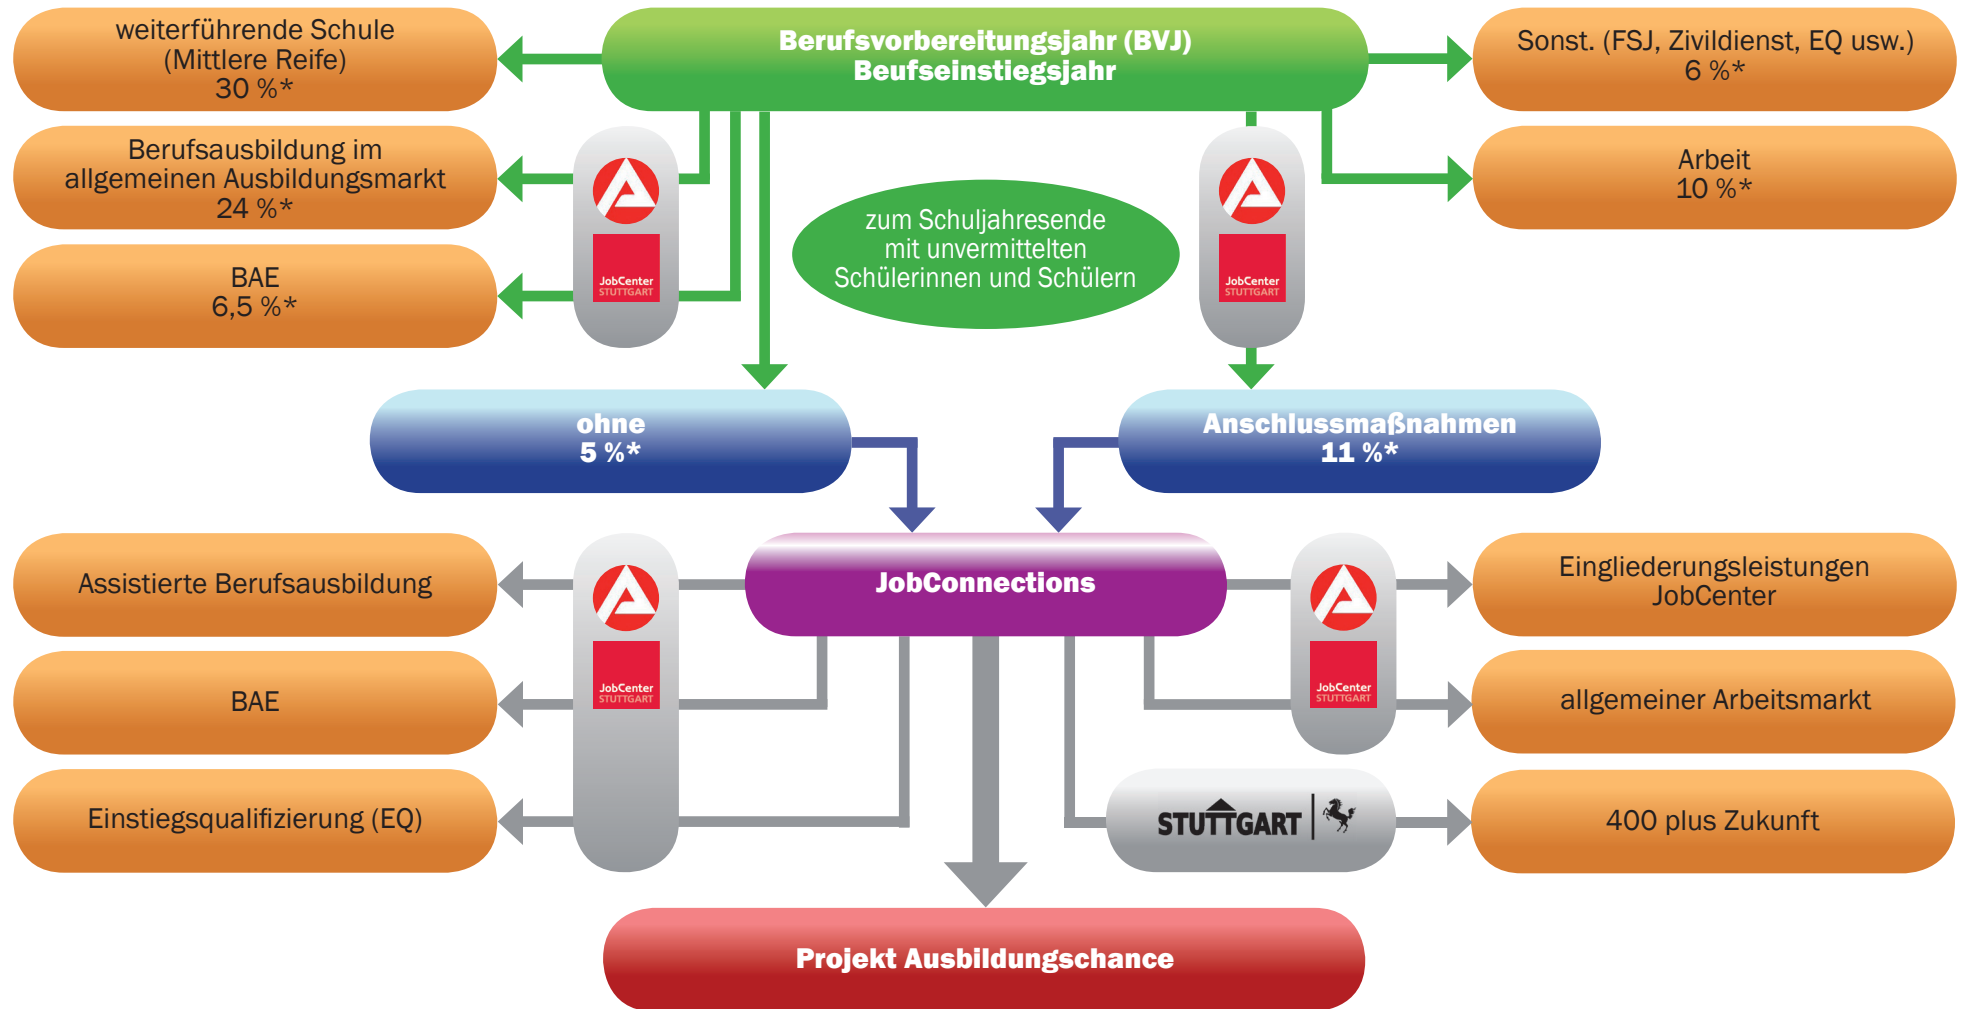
weiterführende Schule
(Mittlere Reife)
30 %*

Berufsvorbereitungsjahr (BVJ)
Beufseinstiegsjahr

Sonst. (FSJ, Zivildienst, EQ usw.)
6 %*

Berufsausbildung im allgemeinen Ausbildungsmarkt
24 %*

Arbeit
10 %*

BAE
6,5 %*

JobCenter STUTTGART

zum Schuljahresende mit unvermittelten Schülerinnen und Schülern

JobCenter STUTTGART

ohne
5 %*

Anschlussmaßnahmen
11 %*

Assistierte Berufsausbildung

JobCenter STUTTGART

JobConnections

JobCenter STUTTGART

Eingliederungsleistungen JobCenter

BAE

allgemeiner Arbeitsmarkt

Einstiegsqualifizierung (EQ)

STUTTGART

400 plus Zukunft

Projekt Ausbildungschance